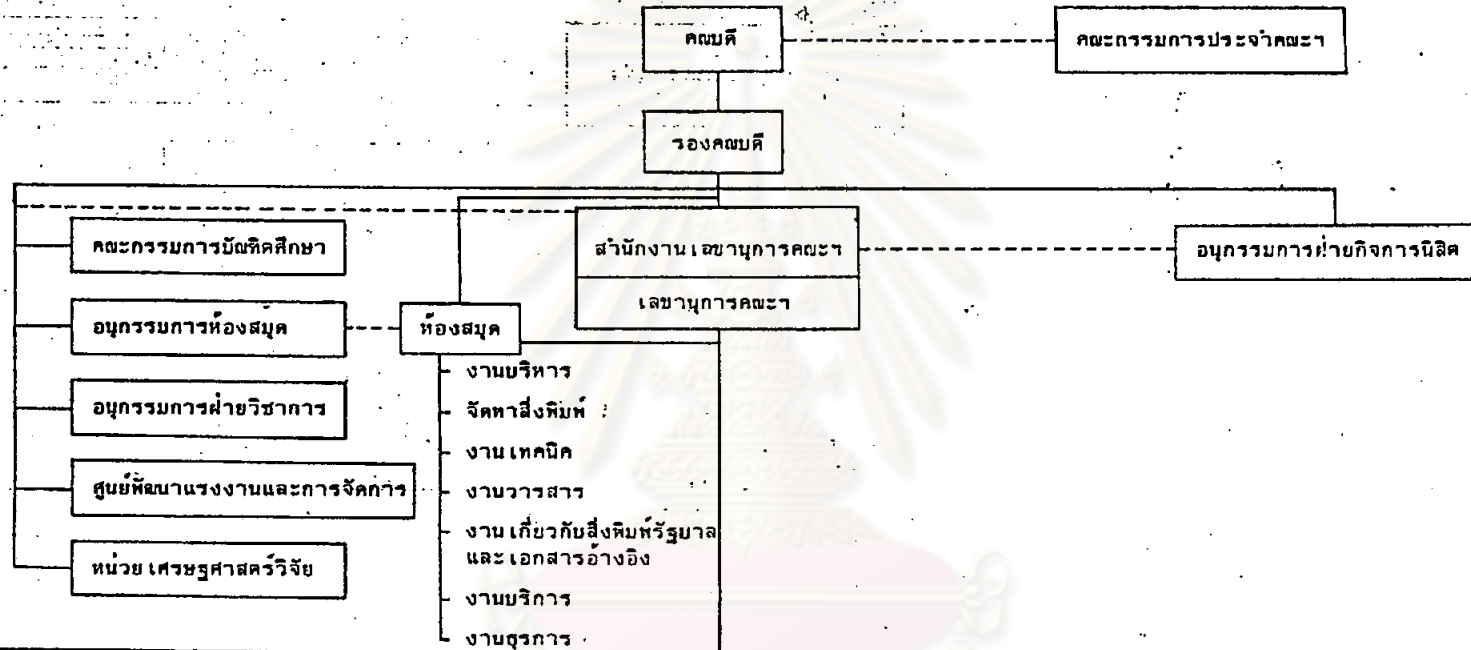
คณบดี

คณะกรรมการประจำคณะฯ

รองคณบดี

คณะกรรมการบัณฑิตศึกษา

อนุกรรมการห้องสมุด

อนุกรรมการฝ่ายวิชาการ

ศูนย์พัฒนาแรงงานและการจัดการ

หน่วยเศรษฐศาสตร์วิจัย

สำนักงานเลขานุการคณะฯ

เลขานุการคณะฯ

อนุกรรมการฝ่ายกิจการนิสิต

ห้องสมุด

งานบริหาร

จัดหาสิ่งพิมพ์

งานเทคนิค

งานวารสาร

งานเกี่ยวกับสิ่งพิมพ์รัฐบาล และเอกสารอ้างอิง

งานบริการ

งานธุรการ